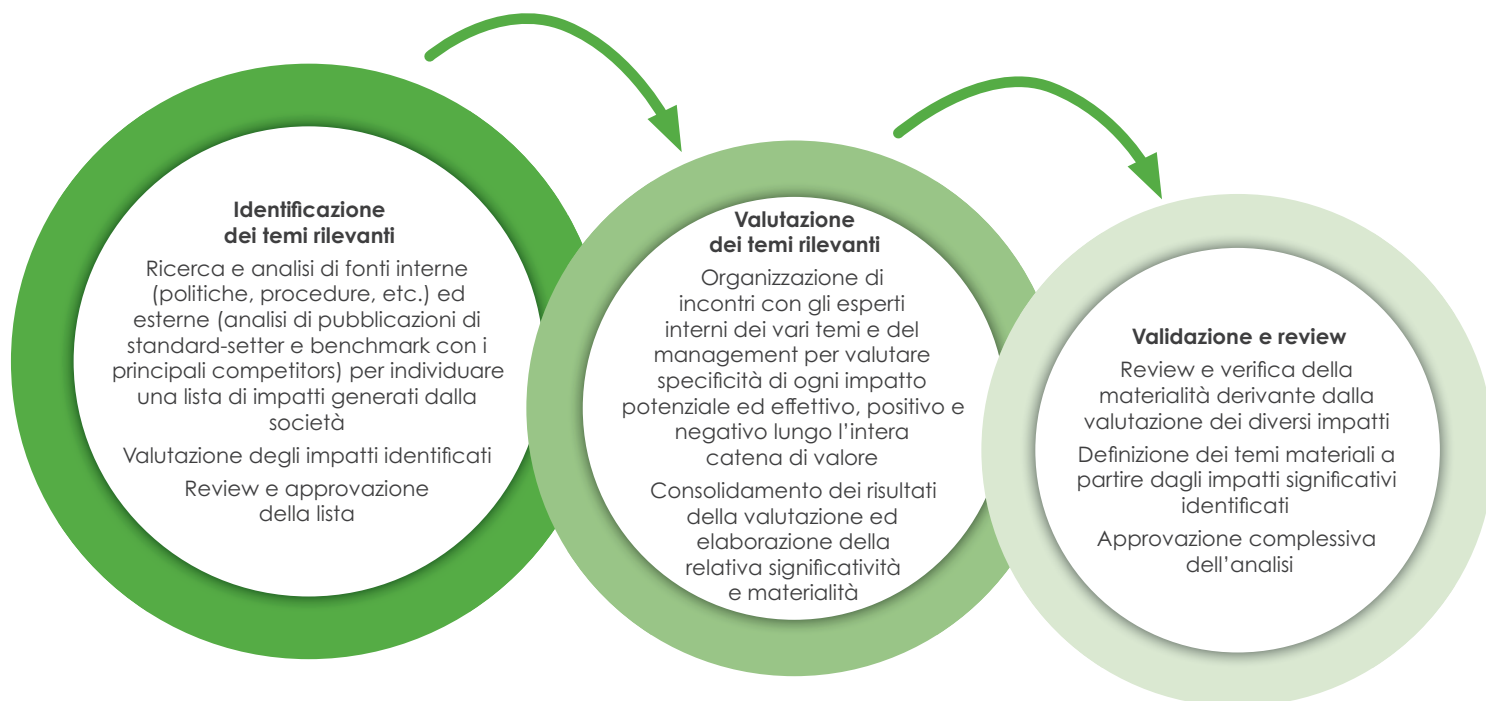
Identificazione dei temi rilevanti

Ricerca e analisi di fonti interne (politiche, procedure, etc.) ed esterne (analisi di pubblicazioni di standard-setter e benchmark con i principali competitors) per individuare una lista di impatti generati dalla società

Valutazione degli impatti identificati

Review e approvazione della lista

Valutazione dei temi rilevanti

Organizzazione di incontri con gli esperti interni dei vari temi e del management per valutare specificità di ogni impatto potenziale ed effettivo, positivo e negativo lungo l'intera catena di valore

Consolidamento dei risultati della valutazione ed elaborazione della relativa significatività e materialità

Validazione e review

Review e verifica della materialità derivante dalla valutazione dei diversi impatti

Definizione dei temi materiali a partire dagli impatti significativi identificati

Approvazione complessiva dell'analisi